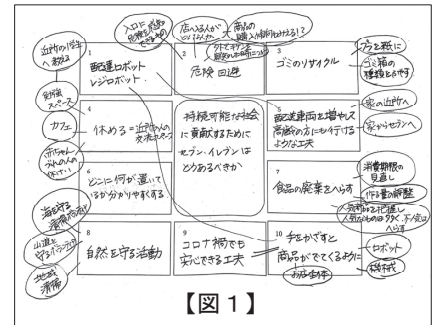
近所の小学生へ教える

自習スペース

カフェ

赤ちゃん連れの人の休けい

海を守る活動の周知

山道を守るボランティア

ゴミ拾い清掃

入口に自動ドアを設置できるか

店へ入る人がいない!?

商品の購入(補助)はかせるかな!?

外でのボランティア支払われている方

プラと紙に

ゴミ箱の種類を増やす

家の近所へ

家からセブンへ

消費期限の見直し

作り置きの調整

来店数を把握し人気のものの多く、不人気のへらす

ロボット

移動式

お届け車

1 配達ロボット レジロボット

2 危険回避

3 ゴミのリサイクル

4 休める=近所の人の交流スペース

持続可能な社会に貢献するために セブン-イレブンはどうあるべきか

5 配達車両を増やす 高齢の方にも行けるような工夫

6 どこに何が置いてあるか分かりやすくする

7 食品の廃棄をへらす

8 自然を守る活動

9 コロナ禍でも安心できる工夫

10 手をかさずと商品ができてくるように

【図1】